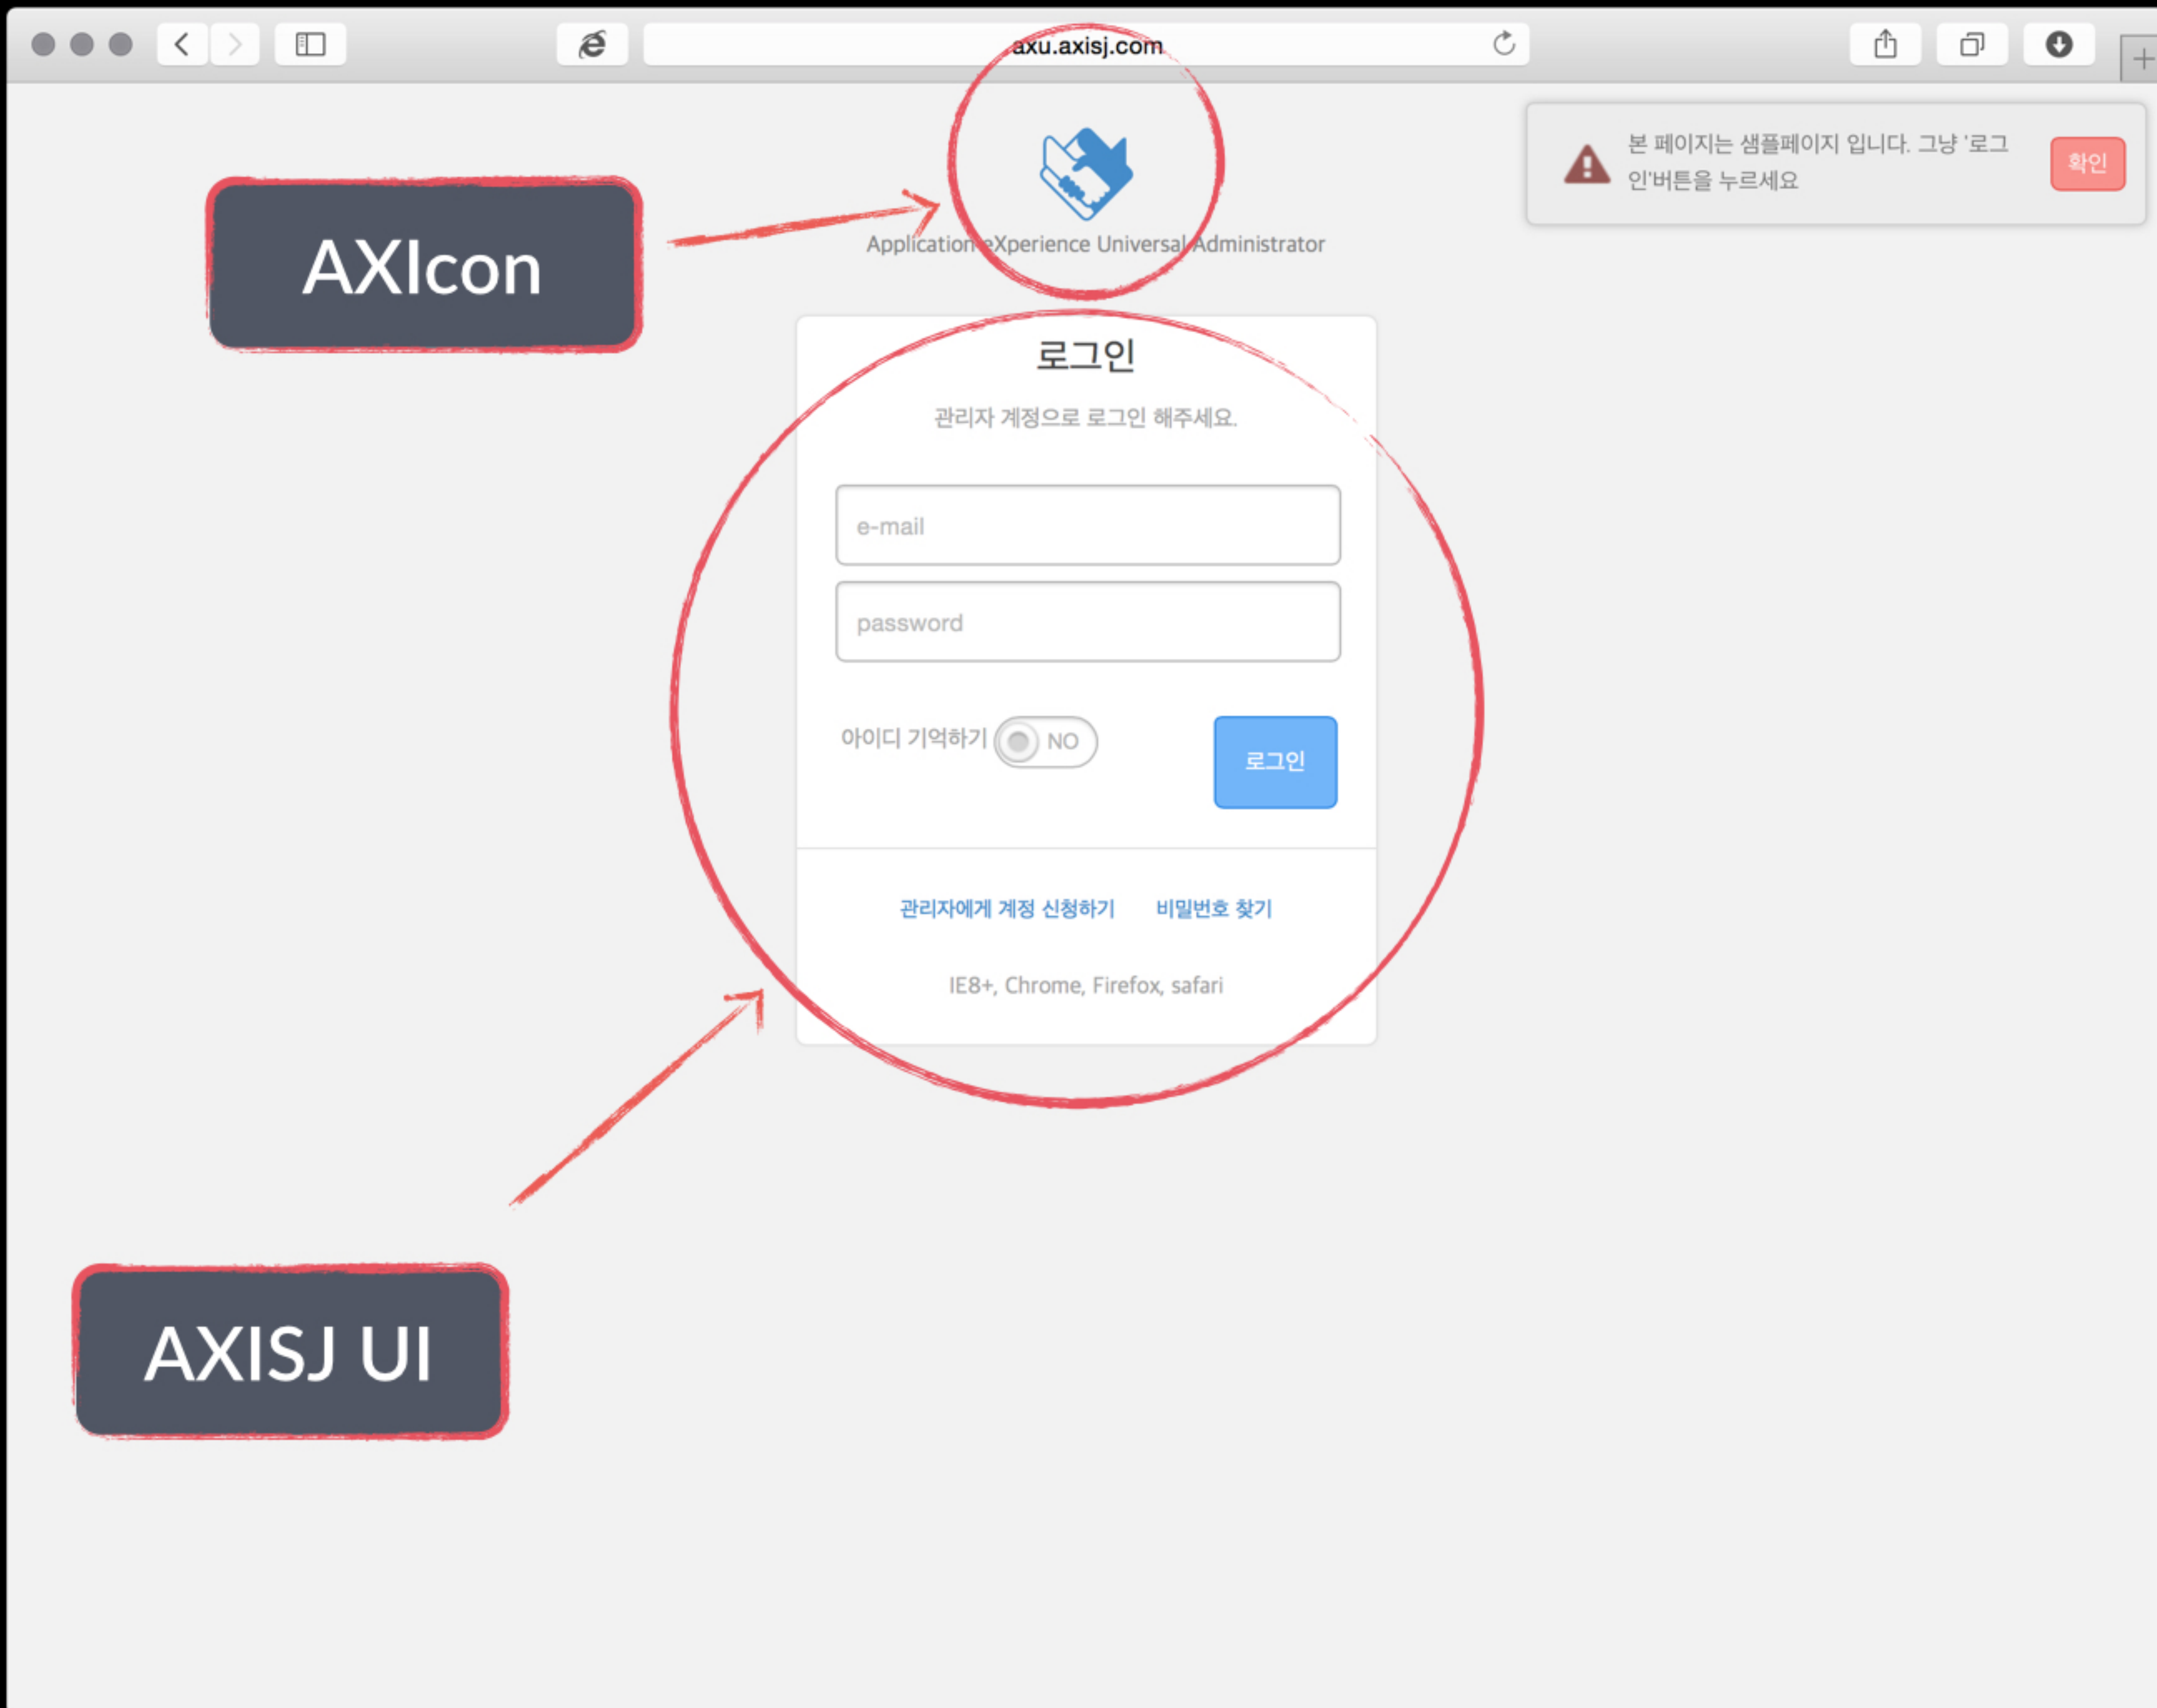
axu.axisj.com

본 페이지는 샘플페이지 입니다. 그냥 '로그인'버튼을 누르세요

확인

AXIcon

Application eXperience Universal Administrator

로그인

관리자 계정으로 로그인 해주세요.

e-mail

password

아이디 기억하기 NO

로그인

관리자에게 계정 신청하기 비밀번호 찾기

IE8+, Chrome, Firefox, safari

AXISJ UI